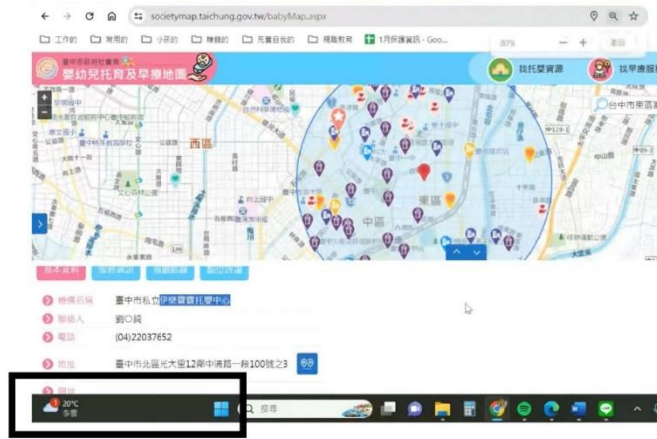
societymap.taichung.gov.tw/babyMap.aspx

工作的 常用的 小孩的 雜雜的 充實自我的 穩階教育 1月保護資訊 - Goo...

80% — + 重設

臺中市政府社會局
嬰幼兒托育及早療地圖

找托嬰資源 找早療服

西區
中區
東區
台中市東區

基本資料 服務項目 收費標準 最近消息

機構名稱 臺中市私立伊樂寶寶托嬰中心
聯絡人 劉○綺
電話 (04)22037652
地址 臺中市北區光大里12鄰中清路一段100號之3
網址

20°C 多雲
搜尋